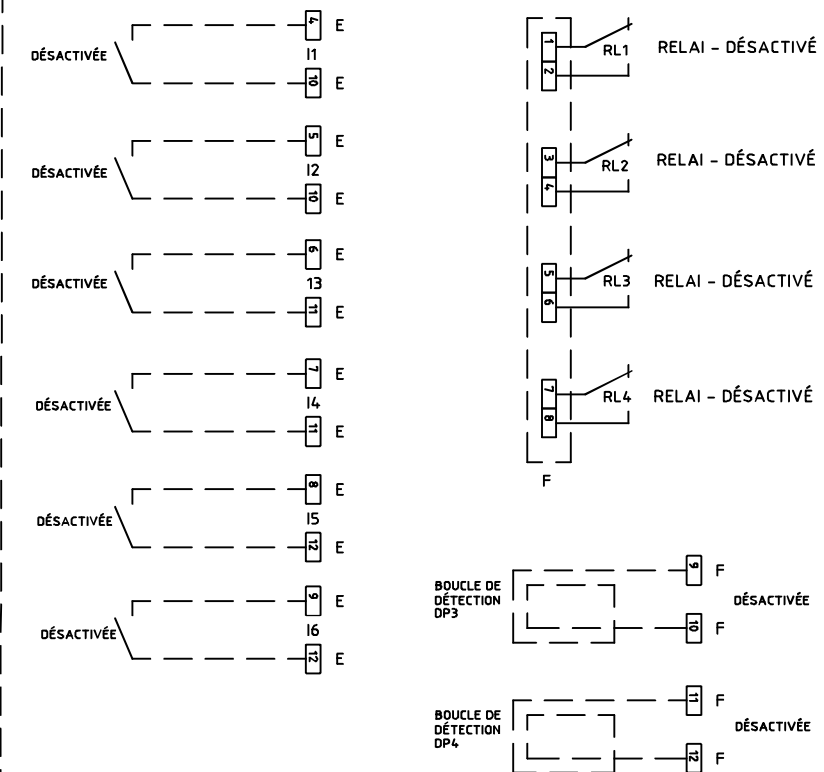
DÉSACTIVÉE
4 E
I1
10 E

DÉSACTIVÉE
5 E
I2
10 E

DÉSACTIVÉE
6 E
I3
11 E

DÉSACTIVÉE
7 E
I4
11 E

DÉSACTIVÉE
8 E
I5
12 E

DÉSACTIVÉE
9 E
I6
12 E

1
2
RL1
RELAI - DÉSACTIVÉ

3
4
RL2
RELAI - DÉSACTIVÉ

5
6
RL3
RELAI - DÉSACTIVÉ

7
8
RL4
RELAI - DÉSACTIVÉ

F

BOUCLE DE DÉTECTION DP3
9 F
DÉSACTIVÉE
10 F

BOUCLE DE DÉTECTION DP4
11 F
DÉSACTIVÉE
12 F